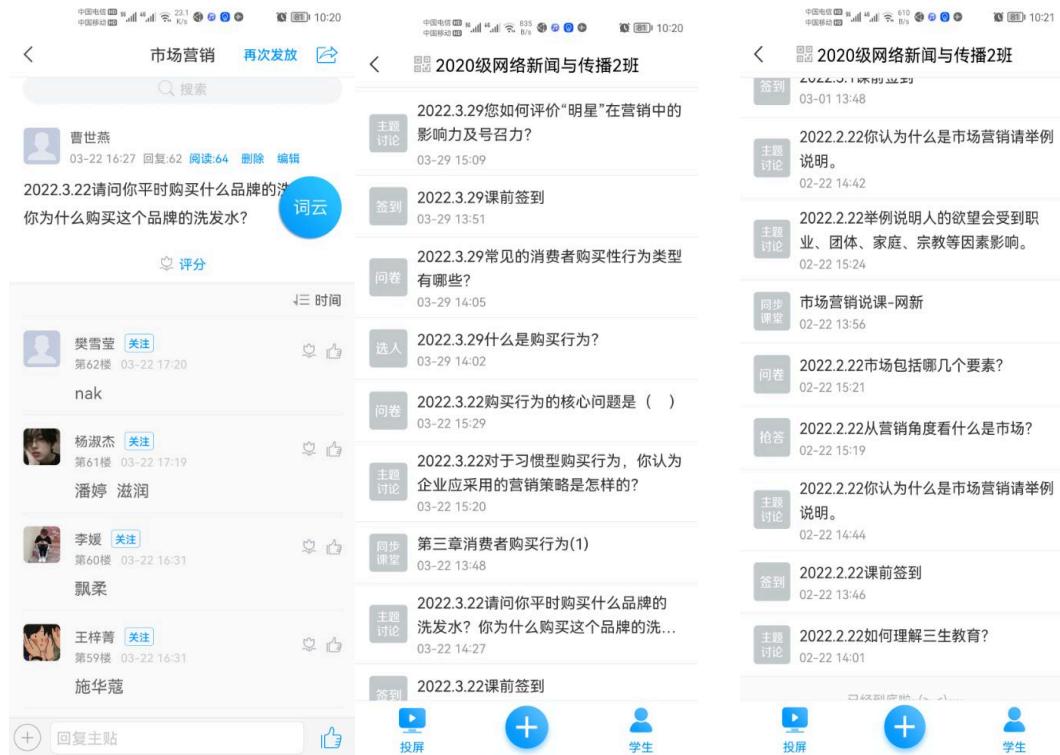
中国电信 中国移动 10:20

<
市场营销
再次发放

搜索

曹世燕
03-22 16:27 回复:62 阅读:64 删除 编辑
2022.3.22请问你平时购买什么品牌的洗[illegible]
你为什么购买这个品牌的洗发水?
词云

评分

时间

樊雪莹 关注
第62楼 03-22 17:20
nak

杨淑杰 关注
第61楼 03-22 17:19
潘婷 滋润

李媛 关注
第60楼 03-22 16:31
飘柔

王梓菁 关注
第59楼 03-22 16:31
施华蔻

回复主贴

中国电信 中国移动 10:20

<
2020级网络新闻与传播2班

主题讨论
2022.3.29您如何评价"明星"在营销中的影响力及号召力?
03-29 15:09

签到
2022.3.29课前签到
03-29 13:51

问卷
2022.3.29常见的消费者购买性行为类型有哪些?
03-29 14:05

选人
2022.3.29什么是购买行为?
03-29 14:02

问卷
2022.3.22购买行为的核心问题是（ ）
03-22 15:29

主题讨论
2022.3.22对于习惯型购买行为，你认为企业应采用的营销策略是怎样的?
03-22 15:20

同步课堂
第三章消费者购买行为(1)
03-22 13:48

主题讨论
2022.3.22请问你平时购买什么品牌的洗发水?你为什么购买这个品牌的洗...
03-22 14:27

签到
2022.3.22课前签到

投屏
学生

中国电信 中国移动 10:21

<
2020级网络新闻与传播2班

签到
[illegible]课前签到
03-01 13:48

主题讨论
2022.2.22你认为什么是市场营销请举例说明。
02-22 14:42

主题讨论
2022.2.22举例说明人的欲望会受到职业、团体、家庭、宗教等因素影响。
02-22 15:24

同步课堂
市场营销说课-网新
02-22 13:56

问卷
2022.2.22市场包括哪几个要素?
02-22 15:21

抢答
2022.2.22从营销角度看什么是市场?
02-22 15:19

主题讨论
2022.2.22你认为什么是市场营销请举例说明。
02-22 14:44

签到
2022.2.22课前签到
02-22 13:46

主题讨论
2022.2.22如何理解三生教育?
02-22 14:01

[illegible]

投屏
学生